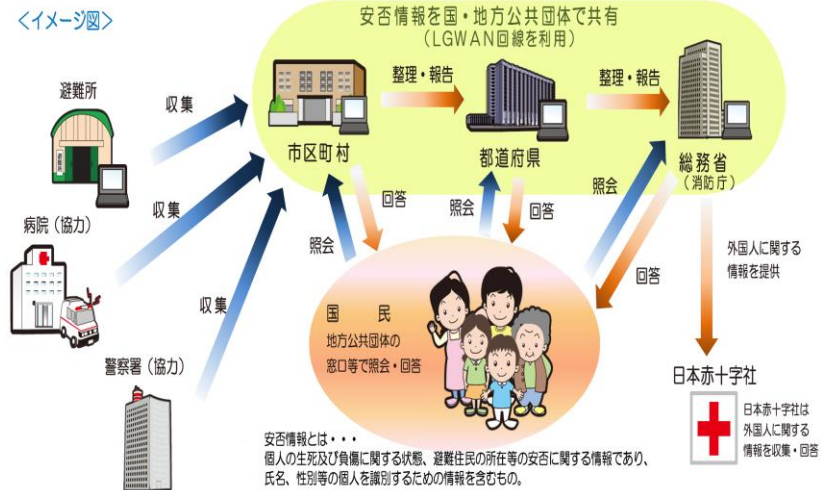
＜イメージ図＞

安否情報を国・地方公共団体で共有
（LGWAN回線を利用）

避難所

収集

病院（協力）

収集

警察署（協力）

収集

市区町村

整理・報告

都道府県

整理・報告

総務省
（消防庁）

照会

回答

照会

回答

照会

回答

国　民
地方公共団体の
窓口等で照会・回答

外国人に関する
情報を提供

日本赤十字社

日本赤十字社は
外国人に関する
情報を収集・回答

安否情報とは・・・
個人の生死及び負傷に関する状態、避難住民の所在等の安否に関する情報であり、氏名、性別等の個人を識別するための情報を含むもの。